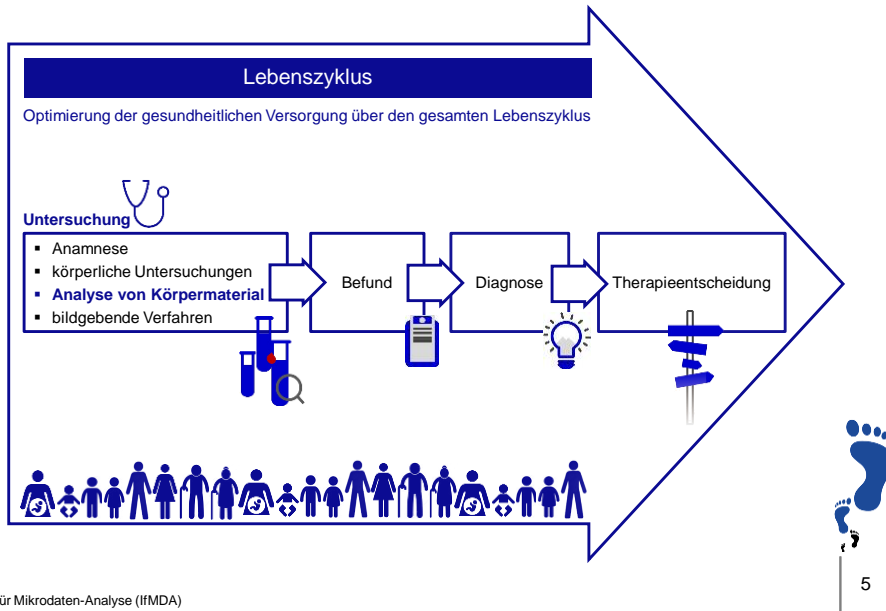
Lebenszyklus

Optimierung der gesundheitlichen Versorgung über den gesamten Lebenszyklus

Untersuchung

- Anamnese
- körperliche Untersuchungen
- Analyse von Körpermaterial
- bildgebende Verfahren

Befund

Diagnose

Therapieentscheidung

ür Mikrodaten-Analyse (IfMDA)

5